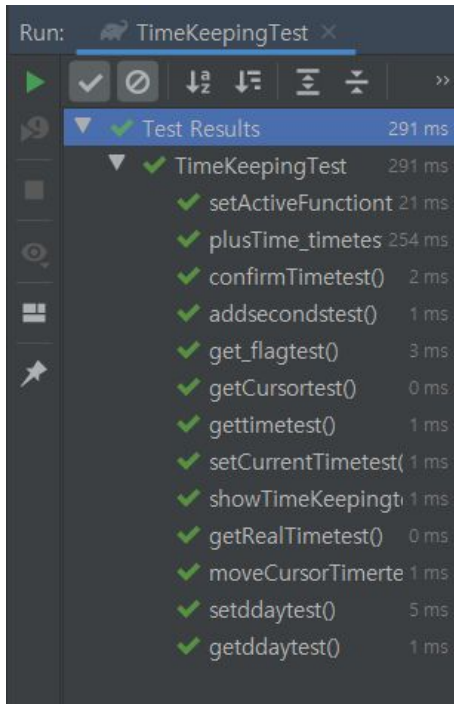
Run: TimeKeepingTest ×

››

Test Results 291 ms
TimeKeepingTest 291 ms
setActiveFunctiont 21 ms
plusTime_timetes 254 ms
confirmTimetest() 2 ms
addsecondstest() 1 ms
get_flagtest() 3 ms
getCursortest() 0 ms
gettimetest() 1 ms
setCurrentTimetest( 1 ms
showTimeKeepingt 1 ms
getRealTimetest() 0 ms
moveCursorTimerte 1 ms
setddaytest() 5 ms
getddaytest() 1 ms